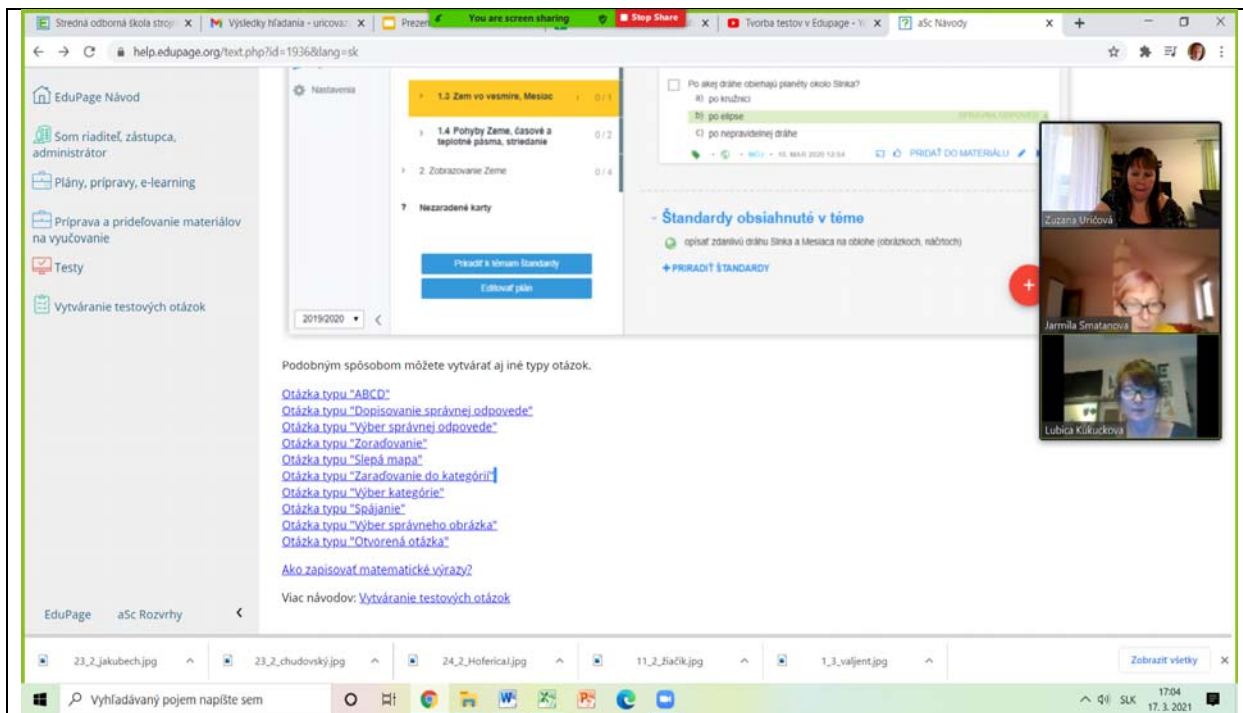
Stredná odborná škola strojn | Výsledky hľadania - uricova | Prezen | You are screen sharing | Stop Share | Tvorba testov v Edupage - Yo | aSc Návody

help.edupage.org/text.php?id=1936&lang=sk

EduPage Návod

Som riaditeľ, zástupca, administrátor

Plány, prípravy, e-learning

Príprava a prideľovanie materiálov na vyučovanie

Testy

Vytváranie testových otázok

EduPage aSc Rozvrhy

Nastavenia

1.3 Zem vo vesmíre, Mesiac 0/1

1.4 Pohyby Zeme, časové a teplotné pásma, striedanie 0/2

2. Zobrazovanie Zeme 0/4

? Nezaradené karty

Priradiť k témam Štandardy

Editovať plán

2019/2020

Po akej dráhe obiehajú planéty okolo Slnka?
a) po kružnici
b) po elipse
c) po nepravidelnej dráhe

15. MAR 2020 12:54 PRIDAŤ DO MATERIÁLU

- Štandardy obsiahnuté v téme

opísať zdanlivú dráhu Slnka a Mesiaca na oblohe (obrázkoch, náčrtoch)

+ PRIRADIŤ ŠTANDARDY

Zuzana Uričová

Jarmila Smatanova

Lubica Kukuckova

Podobným spôsobom môžete vytvárať aj iné typy otázok.

Otázka typu "ABCD"
Otázka typu "Dopisovanie správnej odpovede"
Otázka typu "Výber správnej odpovede"
Otázka typu "Zoraďovanie"
Otázka typu "Slepá mapa"
Otázka typu "Zaraďovanie do kategórií"
Otázka typu "Výber kategórie"
Otázka typu "Spájanie"
Otázka typu "Výber správneho obrázka"
Otázka typu "Otvorená otázka"

Ako zapisovať matematické výrazy?

Viac návodov: Vytváranie testových otázok

23_2_jakubech.jpg | 23_2_chudovský.jpg | 24_2_Hoferical.jpg | 11_2_žiačik.jpg | 1_3_valjent.jpg | Zobraziť všetky

Vyhľadávaný pojem napíšte sem

SLK 17:04 17. 3. 2021